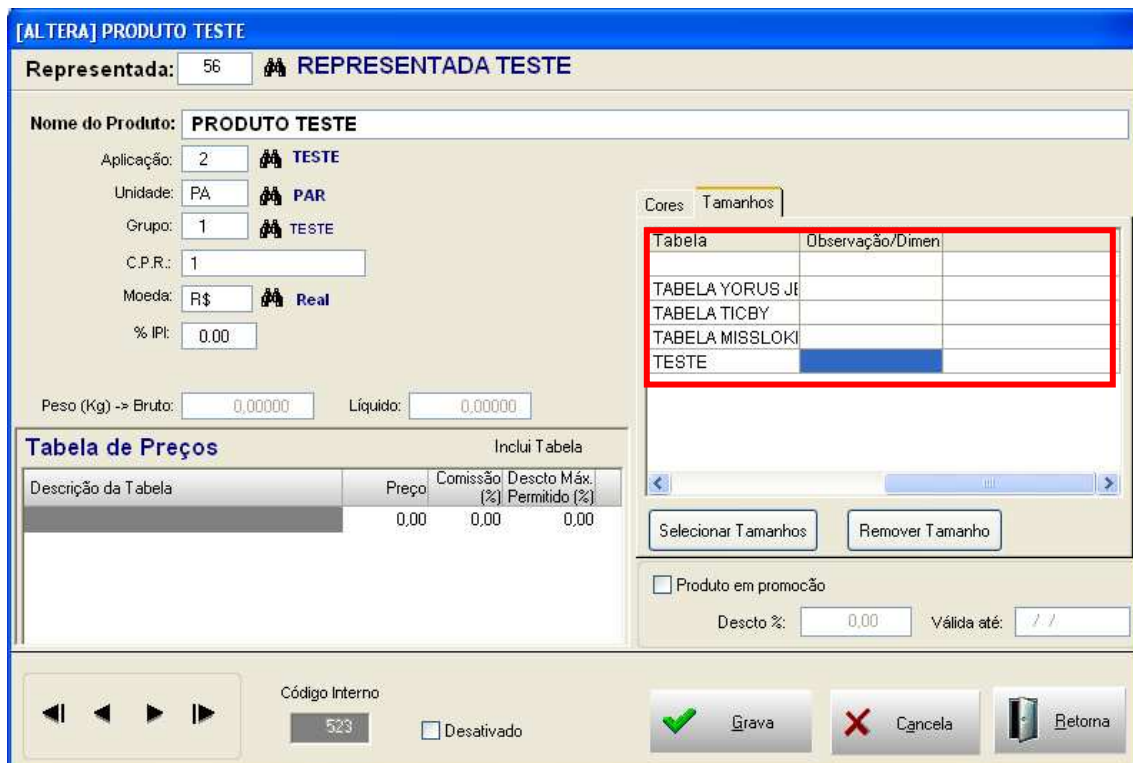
[ALTERA] PRODUTO TESTE

Representada: 56 REPRESENTADA TESTE

Nome do Produto: PRODUTO TESTE

Aplicação: 2 TESTE
Unidade: PA PAR
Grupo: 1 TESTE
C.P.R.: 1
Moeda: R$ Real
% IPI: 0.00

Peso (Kg) -> Bruto: 0,00000 Líquido: 0,00000

Cores | Tamanhos

| Tabela | Observação/Dimen | |
|---|---|---|
| | | |
| TABELA YORUS JI | | |
| TABELA TICBY | | |
| TABELA MISSLOKI | | |
| TESTE | | |

Selecionar Tamanhos | Remover Tamanho

Tabela de Preços | Inclui Tabela

| Descrição da Tabela | Preço | Comissão (%) | Descto Máx. Permitido (%) |
|---|---|---|---|
| | 0,00 | 0,00 | 0,00 |

Produto em promoção
Descto %: 0,00 Válida até: / /

Código Interno
523
Desativado

Grava | Cancela | Retorna